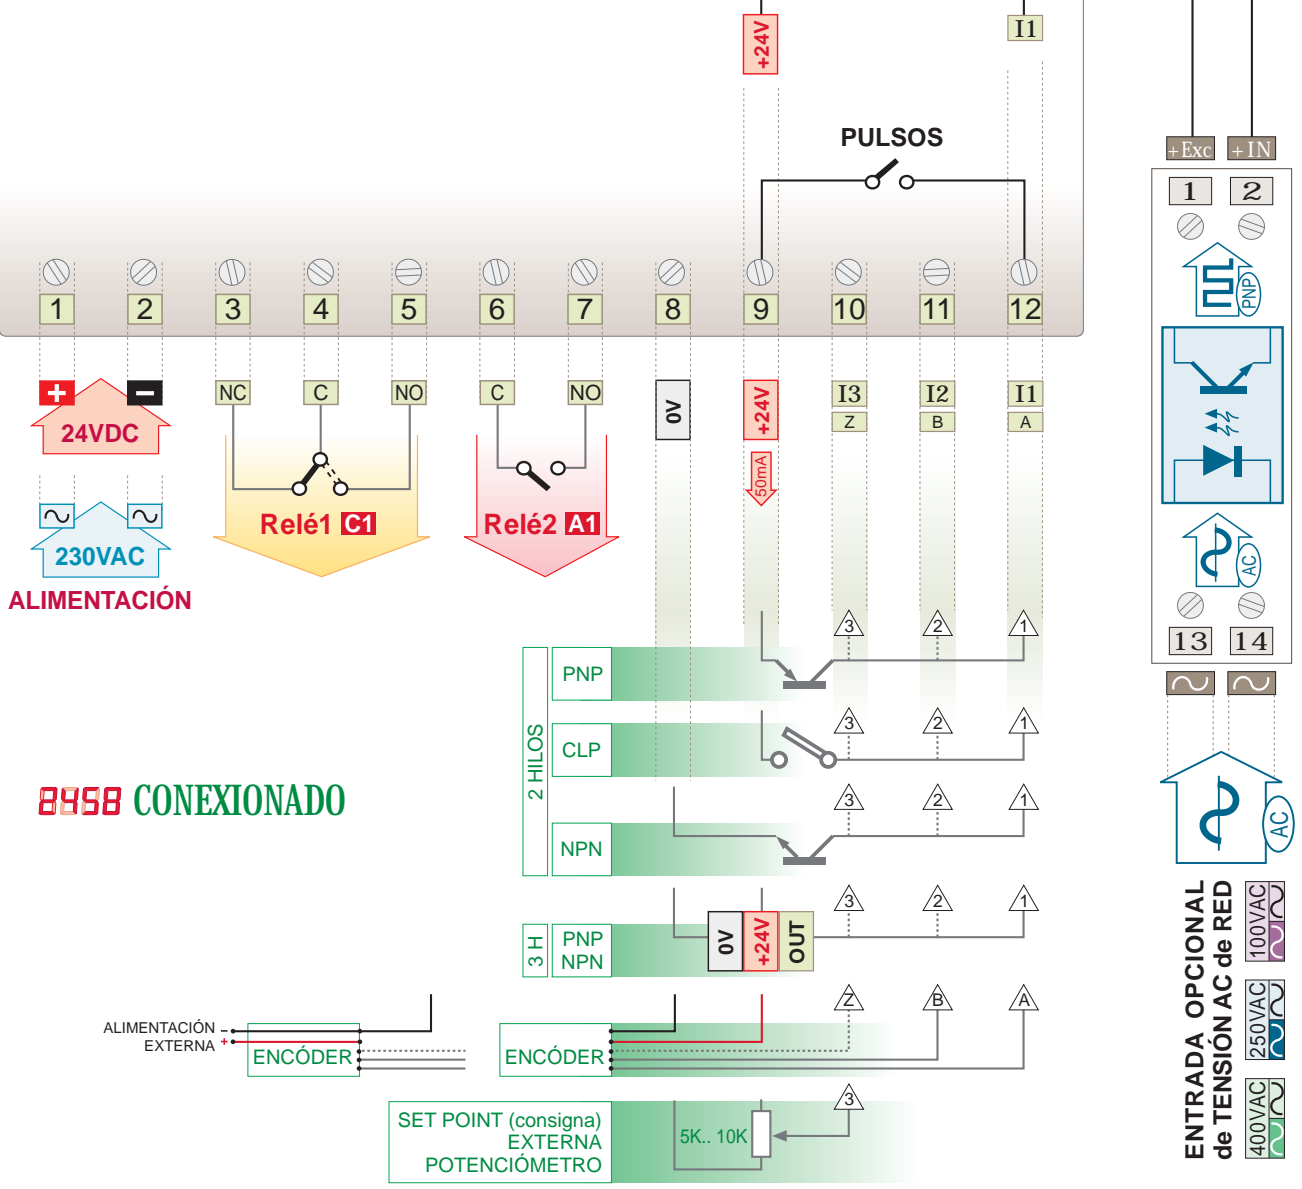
+24V
I1
PULSOS
+Exc
+IN
1
2
1
2
3
4
5
6
7
8
9
10
11
12
+
-
24VDC
NC
C
NO
C
NO
0V
+24V
50mA
I3
Z
I2
B
I1
A
~
~
230VAC
ALIMENTACIÓN
Relé1 C1
Relé2 A1
PNP
AC
13
14
3
2
1
PNP
CLP
NPN
2 HILOS
8858 CONEXIONADO
3 H
PNP
NPN
0V
+24V
OUT
ALIMENTACIÓN
EXTERNA
ENCÓDER
ENCÓDER
Z
B
A
SET POINT (consigna)
EXTERNA
POTENCIÓMETRO
5K.. 10K
AC
ENTRADA OPCIONAL
de TENSIÓN AC de RED
100VAC
250VAC
400VAC